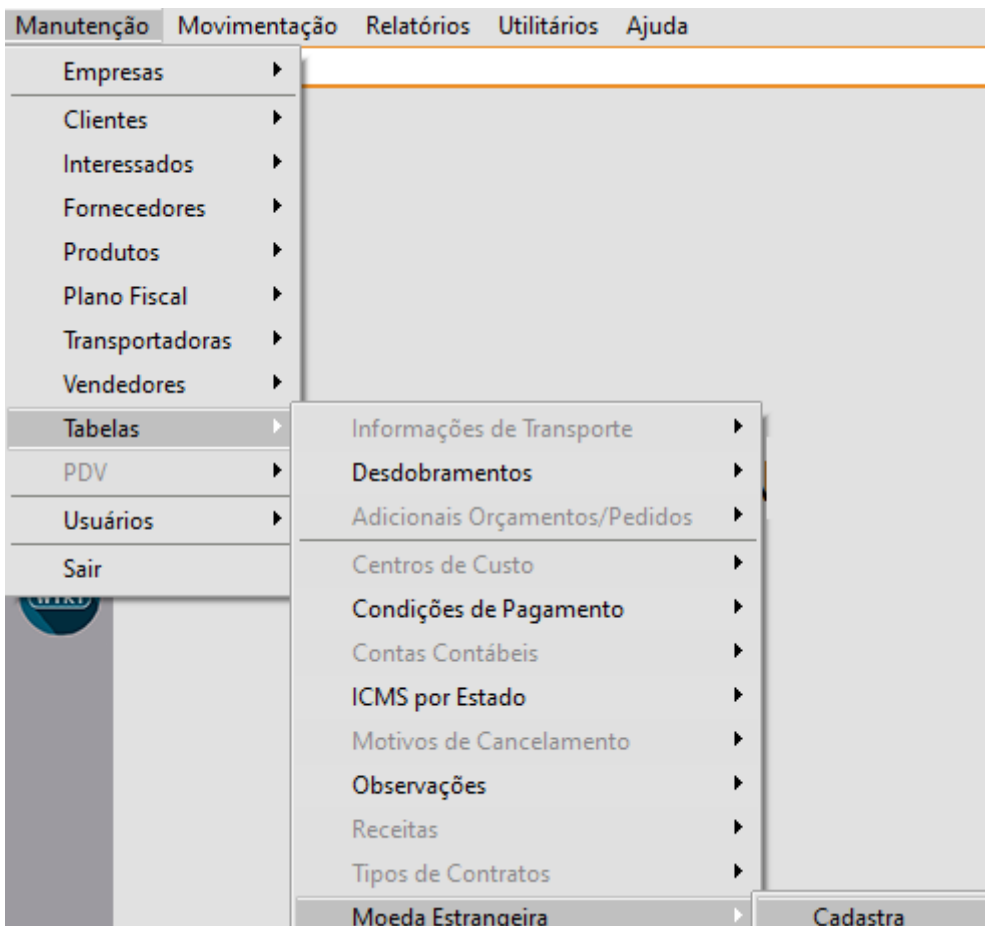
Manutenção Movimentação Relatórios Utilitários Ajuda

Empresas
Clientes
Interessados
Fornecedores
Produtos
Plano Fiscal
Transportadoras
Vendedores
Tabelas
PDV
Usuários
Sair

Informações de Transporte
Desdobramentos
Adicionais Orçamentos/Pedidos
Centros de Custo
Condições de Pagamento
Contas Contábeis
ICMS por Estado
Motivos de Cancelamento
Observações
Receitas
Tipos de Contratos
Moeda Estrangeira

Cadastra